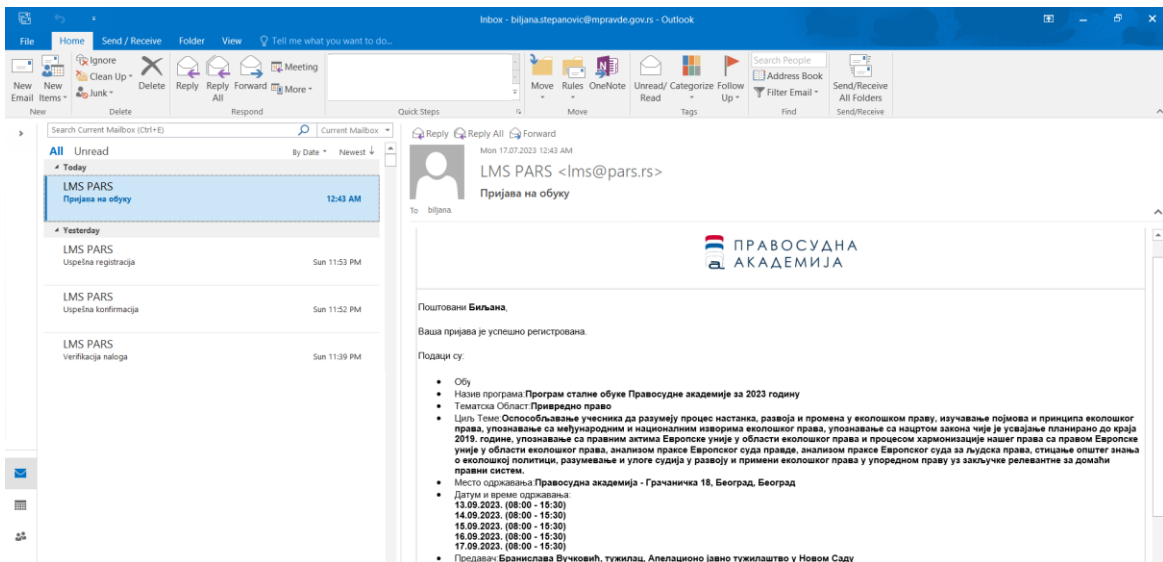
Inbox - biljana.stepanovic@mpravde.gov.rs - Outlook

File Home Send / Receive Folder View Tell me what you want to do...

New Email New Items Ignore Clean Up Junk Delete Reply Reply All Forward Meeting More Move Rules OneNote Unread/ Read Categorize Follow Up Search People Address Book Filter Email Send/Receive All Folders
New Delete Respond Quick Steps Move Tags Find Send/Receive

Search Current Mailbox (Ctrl+E) Current Mailbox
All Unread By Date Newest
Today
LMS PARS
Пријава на обуку 12:43 AM
Yesterday
LMS PARS
Uspešna registracija Sun 11:53 PM
LMS PARS
Uspešna konfirmacija Sun 11:52 PM
LMS PARS
Verifikacija naloga Sun 11:39 PM

Reply Reply All Forward
Mon 17.07.2023 12:43 AM
LMS PARS <lms@pars.rs>
Пријава на обуку
To biljana

ПРАВОСУДНА АКАДЕМИЈА

Поштовани **Биљана**,

Ваша пријава је успешно регистрована.

Подаци су:

- Обу
- Назив програма:**Програм сталне обуке Правосудне академије за 2023 годину**
- Тематска Област:**Привредно право**
- Циљ Теме:**Оспособљавање учесника да разумеју процес настанка, развоја и промена у еколошком праву, изучавање појмова и принципа еколошког права, упознавање са међународним и националним изворима еколошког права, упознавање са нацртом закона чије је усвајање планирано до краја 2019. године, упознавање са правним актима Европске уније у области еколошког права и процесом хармонизације нашег права са правом Европске уније у области еколошког права, анализом праксе Европског суда правде, анализом праксе Европског суда за људска права, стицање општег знања о еколошкој политици, разумевање и улоге судија у развоју и примени еколошког права у упоредном праву уз закључке релевантне за домаћи правни систем.**
- Место одржавања:**Правосудна академија - Грачаничка 18, Београд, Београд**
- Датум и време одржавања:
**13.09.2023. (08:00 - 15:30)**
**14.09.2023. (08:00 - 15:30)**
**15.09.2023. (08:00 - 15:30)**
**16.09.2023. (08:00 - 15:30)**
**17.09.2023. (08:00 - 15:30)**
- Предавач:**Бранислава Вучковић, тужилац, Апелационо јавно тужилаштво у Новом Саду**